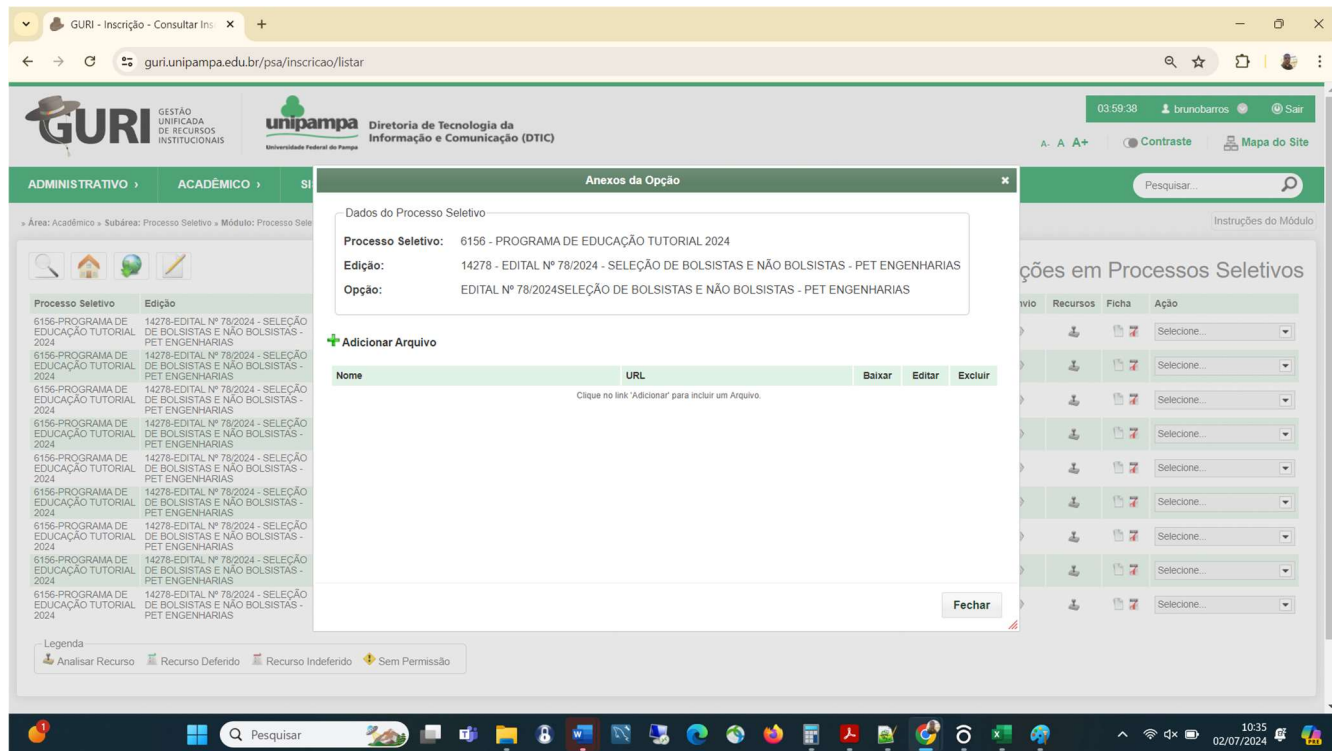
GURI - Inscrição - Consultar Ins ×
+
guri.unipampa.edu.br/psa/inscricao/listar

GURI GESTÃO UNIFICADA DE RECURSOS INSTITUCIONAIS
unipampa Universidade Federal do Pampa
Diretoria de Tecnologia da Informação e Comunicação (DTIC)

03:59:38 brunobarros Sair
A- A A+ Contraste Mapa do Site

ADMINISTRATIVO › ACADÊMICO › SI
Pesquisar...

» Área: Acadêmico » Subárea: Processo Seletivo » Módulo: Processo Sele
Instruções do Módulo

ções em Processos Seletivos

| Processo Seletivo | Edição |
|---|---|
| 6156-PROGRAMA DE EDUCAÇÃO TUTORIAL 2024 | 14278-EDITAL Nº 78/2024 - SELEÇÃO DE BOLSISTAS E NÃO BOLSISTAS - PET ENGENHARIAS |
| 6156-PROGRAMA DE EDUCAÇÃO TUTORIAL 2024 | 14278-EDITAL Nº 78/2024 - SELEÇÃO DE BOLSISTAS E NÃO BOLSISTAS - PET ENGENHARIAS |
| 6156-PROGRAMA DE EDUCAÇÃO TUTORIAL 2024 | 14278-EDITAL Nº 78/2024 - SELEÇÃO DE BOLSISTAS E NÃO BOLSISTAS - PET ENGENHARIAS |
| 6156-PROGRAMA DE EDUCAÇÃO TUTORIAL 2024 | 14278-EDITAL Nº 78/2024 - SELEÇÃO DE BOLSISTAS E NÃO BOLSISTAS - PET ENGENHARIAS |
| 6156-PROGRAMA DE EDUCAÇÃO TUTORIAL 2024 | 14278-EDITAL Nº 78/2024 - SELEÇÃO DE BOLSISTAS E NÃO BOLSISTAS - PET ENGENHARIAS |
| 6156-PROGRAMA DE EDUCAÇÃO TUTORIAL 2024 | 14278-EDITAL Nº 78/2024 - SELEÇÃO DE BOLSISTAS E NÃO BOLSISTAS - PET ENGENHARIAS |
| 6156-PROGRAMA DE EDUCAÇÃO TUTORIAL 2024 | 14278-EDITAL Nº 78/2024 - SELEÇÃO DE BOLSISTAS E NÃO BOLSISTAS - PET ENGENHARIAS |
| 6156-PROGRAMA DE EDUCAÇÃO TUTORIAL 2024 | 14278-EDITAL Nº 78/2024 - SELEÇÃO DE BOLSISTAS E NÃO BOLSISTAS - PET ENGENHARIAS |
| 6156-PROGRAMA DE EDUCAÇÃO TUTORIAL 2024 | 14278-EDITAL Nº 78/2024 - SELEÇÃO DE BOLSISTAS E NÃO BOLSISTAS - PET ENGENHARIAS |

vio Recursos Ficha Ação
Selecione... (×9)

Anexos da Opção ×
Dados do Processo Seletivo
Processo Seletivo: 6156 - PROGRAMA DE EDUCAÇÃO TUTORIAL 2024
Edição: 14278 - EDITAL Nº 78/2024 - SELEÇÃO DE BOLSISTAS E NÃO BOLSISTAS - PET ENGENHARIAS
Opção: EDITAL Nº 78/2024SELEÇÃO DE BOLSISTAS E NÃO BOLSISTAS - PET ENGENHARIAS

Adicionar Arquivo

| Nome | URL | Baixar | Editar | Excluir |
|---|---|---|---|---|

Clique no link 'Adicionar' para incluir um Arquivo.

Fechar

Legenda
Analisar Recurso Recurso Deferido Recurso Indeferido Sem Permissão

Pesquisar
10:35 02/07/2024